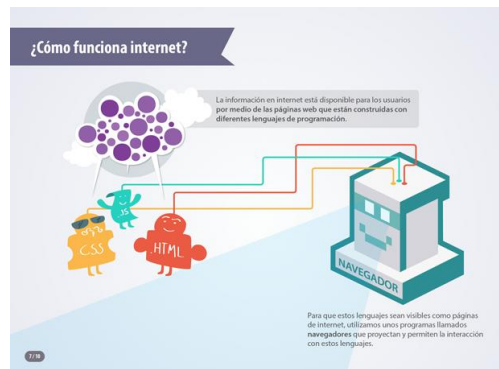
¿Cómo funciona internet?

La información en internet está disponible para los usuarios por medio de las páginas web que están construidas con diferentes lenguajes de programación.

CSS

JS

HTML

NAVEGADOR

Para que estos lenguajes sean visibles como páginas de internet, utilizamos unos programas llamados navegadores que proyectan y permiten la interacción con estos lenguajes.

7 / 18